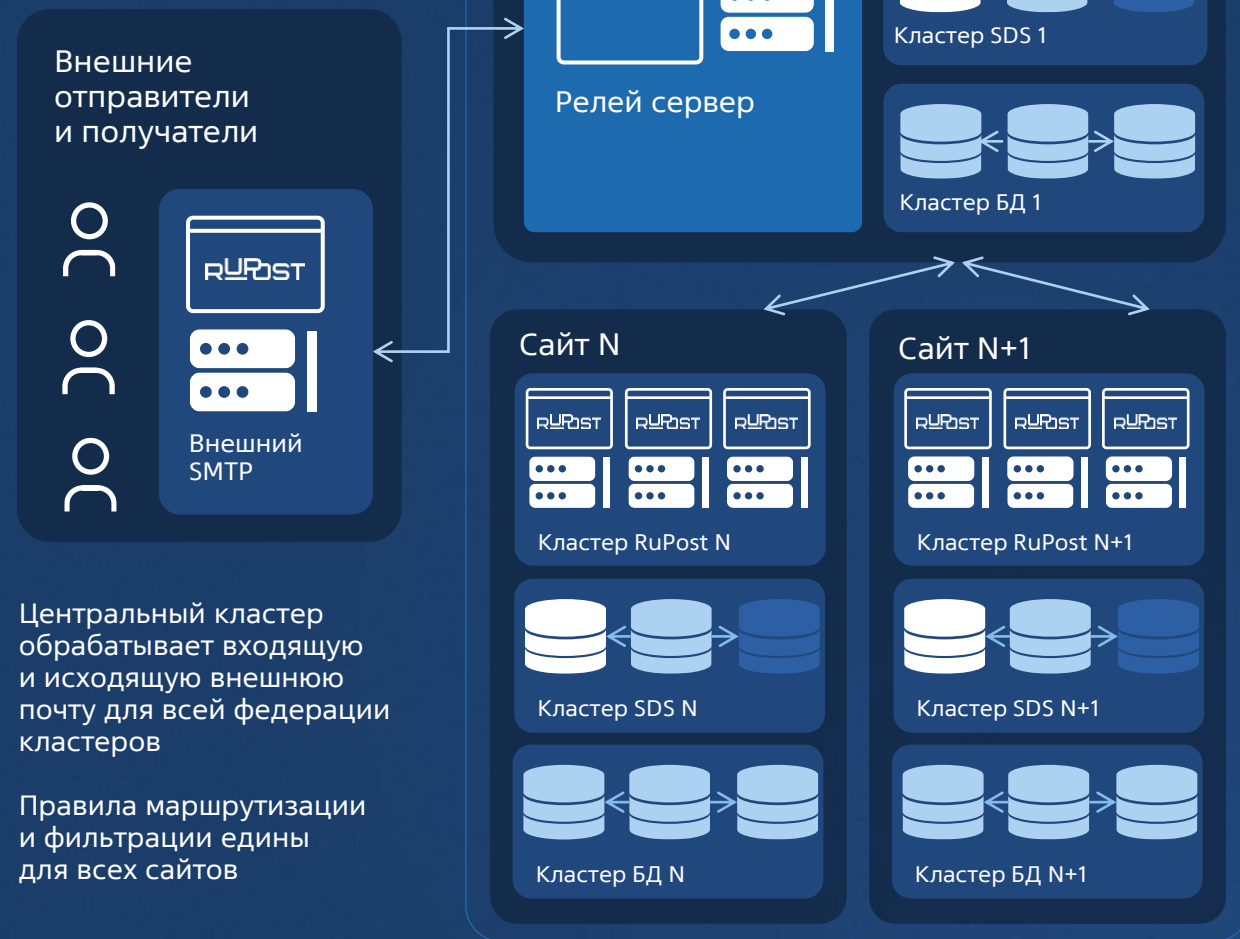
Внешние отправители и получатели

RUPOST

Внешний SMTP

Релей сервер

Кластер SDS 1

Кластер БД 1

Сайт N

RUPOST RUPOST RUPOST

Кластер RuPost N

Кластер SDS N

Кластер БД N

Сайт N+1

RUPOST RUPOST RUPOST

Кластер RuPost N+1

Кластер SDS N+1

Кластер БД N+1

Центральный кластер обрабатывает входящую и исходящую внешнюю почту для всей федерации кластеров

Правила маршрутизации и фильтрации едины для всех сайтов